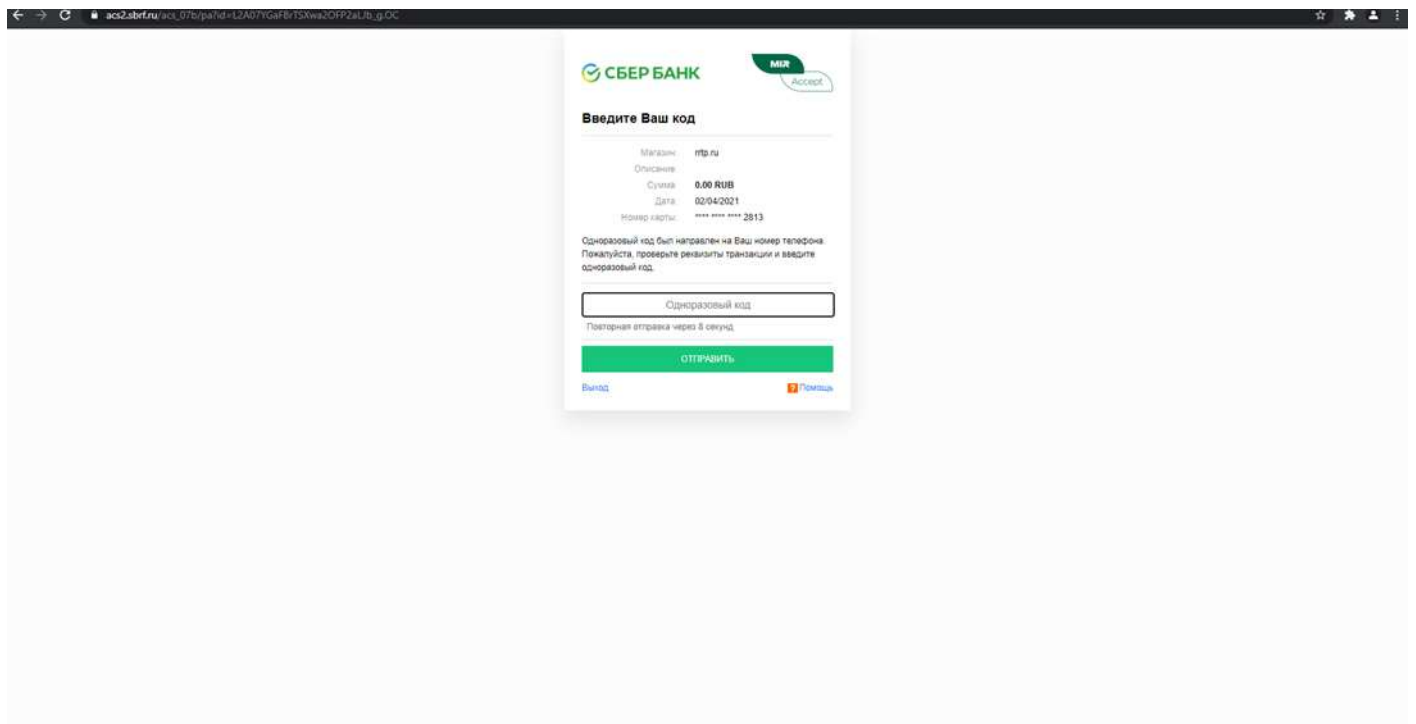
acs2.sbrf.ru/acs_07b/pa?id=L2A07YGaFBrTSXwa2OFP2aLJb_g.OC

СБЕРБАНК

MIR Accept

Введите Ваш код

| | |
|---|---|
| Магазин: | mtp.ru |
| Описание: | |
| Сумма: | 0.00 RUB |
| Дата: | 02/04/2021 |
| Номер карты: | **** **** **** 2813 |

Одноразовый код был направлен на Ваш номер телефона. Пожалуйста, проверьте реквизиты транзакции и введите одноразовый код.

Одноразовый код

Повторная отправка через 8 секунд

ОТПРАВИТЬ

Выход

Помощь